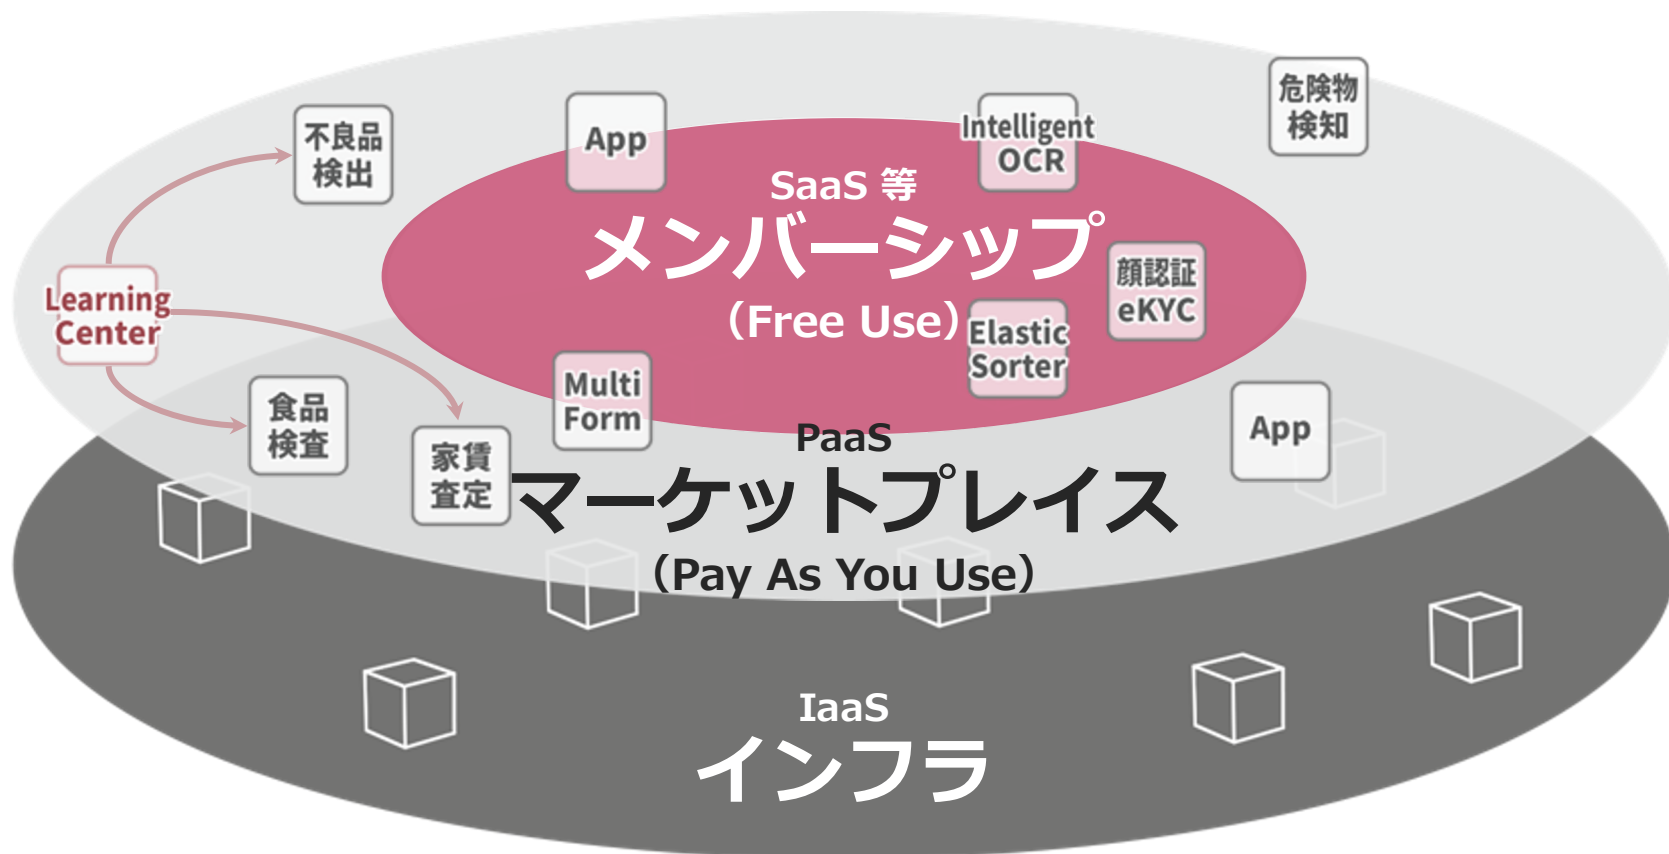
不良品検出

App

Intelligent OCR

危険物検知

SaaS 等
メンバーシップ
(Free Use)

顔認証 eKYC

Elastic Sorter

Learning Center

Multi Form

食品検査

家賃査定

PaaS
マーケットプレイス
(Pay As You Use)

App

IaaS
インフラ